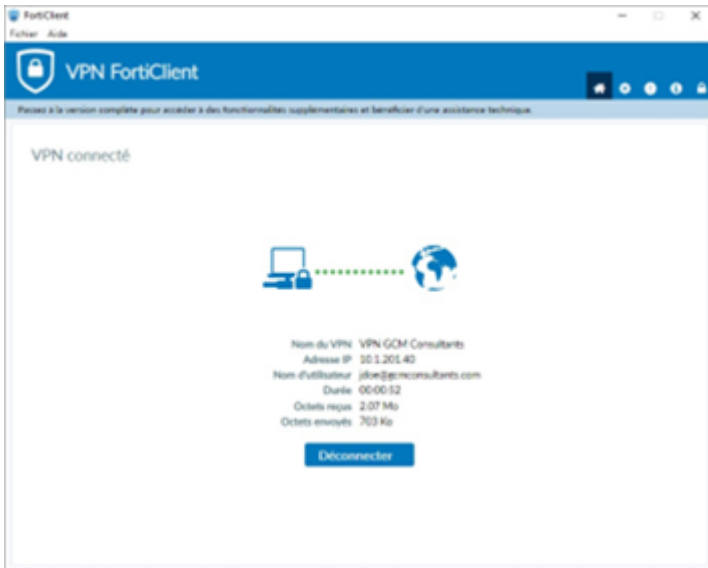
FortiClient
Fichier Aide

VPN FortiClient

Passez à la version complète pour accéder à des fonctionnalités supplémentaires et bénéficier d'une assistance technique.

VPN connecté

| | |
|---|---|
| Nom du VPN | VPN GCM Consultants |
| Adresse IP | 10.1.201.40 |
| Nom d'utilisateur | jdoe@gcmconsultants.com |
| Durée | 00:00:52 |
| Octets reçus | 2.07 Mo |
| Octets envoyés | 703 Ko |

Déconnecter